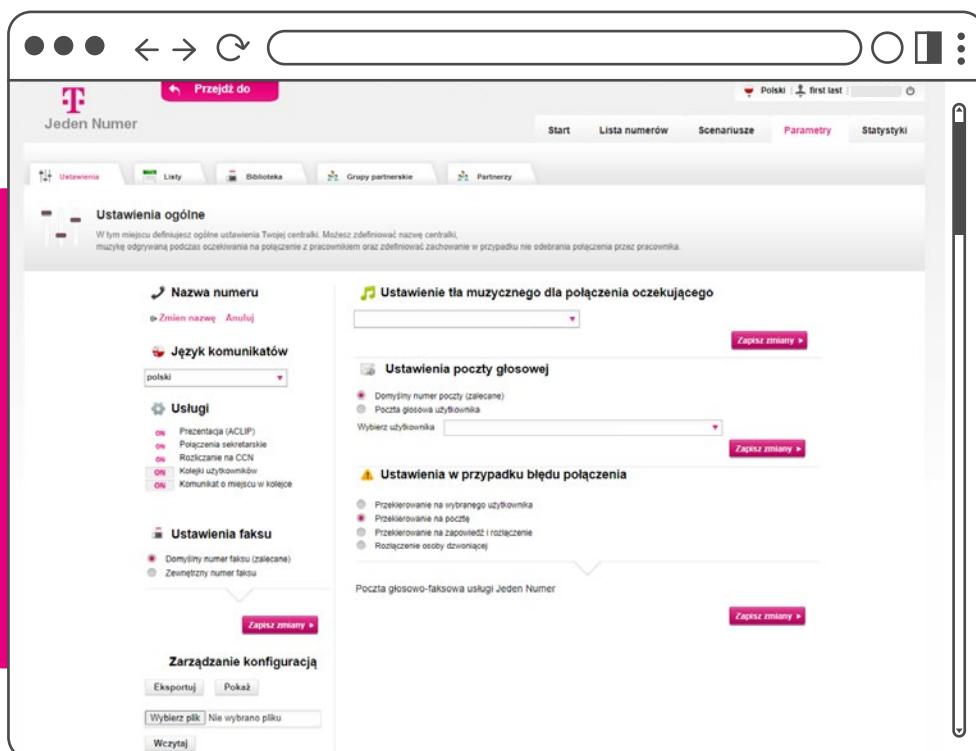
Jeden Numer

Przejdź do

Polski | first last

Start | Lista numerów | Scenariusze | Parametry | Statystyki

Ustawienia | Listy | Biblioteka | Grupy partnerskie | Partnerzy

Ustawienia ogólne

W tym miejscu definiujesz ogólne ustawienia Twojej centralki. Możesz zdefiniować nazwę centralki, muzykę odgrywaną podczas oczekiwania na połączenie z pracownikiem oraz zdefiniować zachowanie w przypadku nie odebrania połączenia przez pracownika.

Nazwa numeru

Zmień nazwę Anuluj

Język komunikatów

polski

Usługi

ON Prezentacja (ACLIP)
ON Połączenia sekretarskie
ON Rozliczanie na CCN
ON Kolejki użytkowników
ON Komunikat o miejscu w kolejce

Ustawienia faksu

Domyślny numer faksu (zalecane)
Zewnętrzny numer faksu

Zapisz zmiany

Zarządzanie konfiguracją

Eksportuj Pokaż

Wybierz plik Nie wybrano pliku

Wczytaj

Ustawienie tła muzycznego dla połączenia oczekującego

Zapisz zmiany

Ustawienia poczty głosowej

Domyślny numer poczty (zalecane)
Poczta głosowa użytkownika

Wybierz użytkownika

Zapisz zmiany

Ustawienia w przypadku błędu połączenia

Przekierowanie na wybranego użytkownika
Przekierowanie na pocztę
Przekierowanie na zapowiedź i rozłączenie
Rozłączenie osoby dzwoniącej

Poczta głosowo-faksowa usługi Jeden Numer

Zapisz zmiany